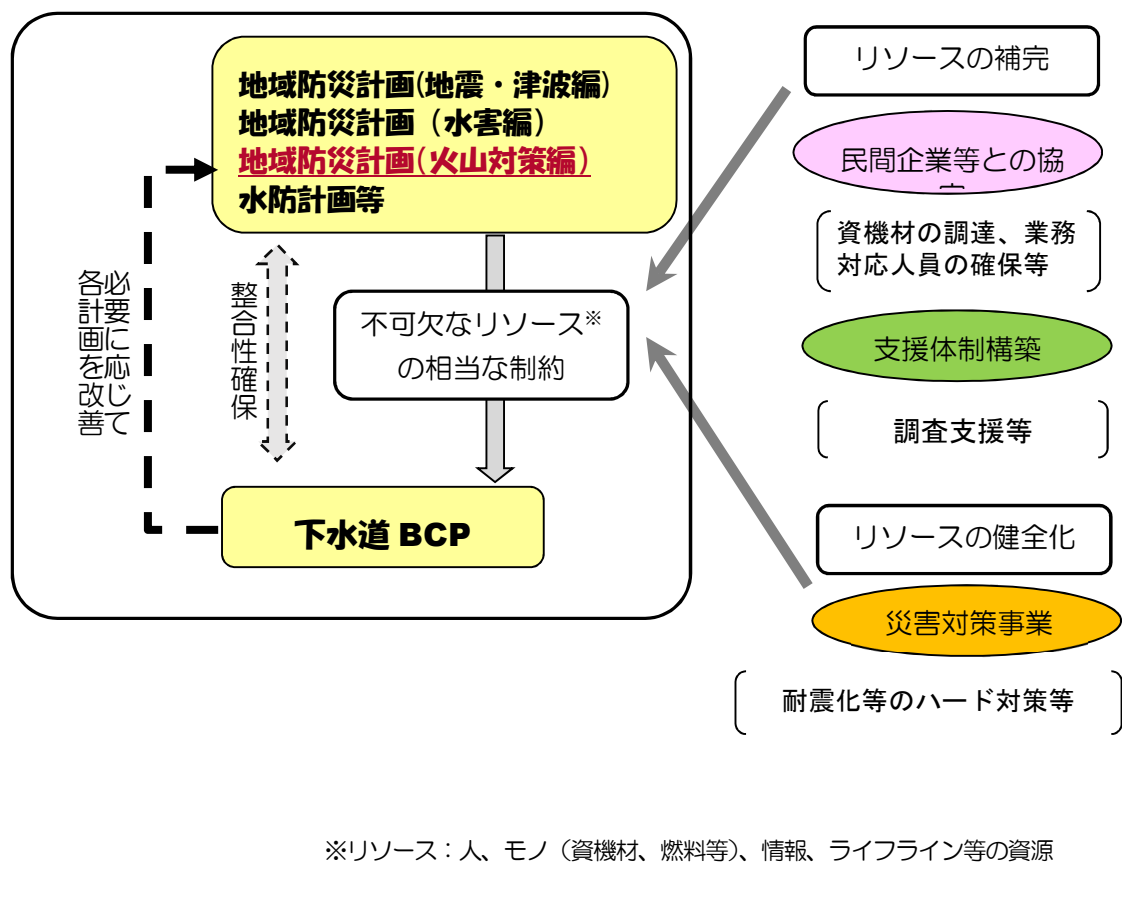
地域防災計画(地震・津波編)
地域防災計画（水害編）
地域防災計画(火山対策編)
水防計画等

必要に応じ各計画を改善て

整合性確保

不可欠なリソース※の相当な制約

下水道 BCP

リソースの補完

民間企業等との協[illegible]

資機材の調達、業務対応人員の確保等

支援体制構築

調査支援等

リソースの健全化

災害対策事業

耐震化等のハード対策等

※リソース：人、モノ（資機材、燃料等）、情報、ライフライン等の資源